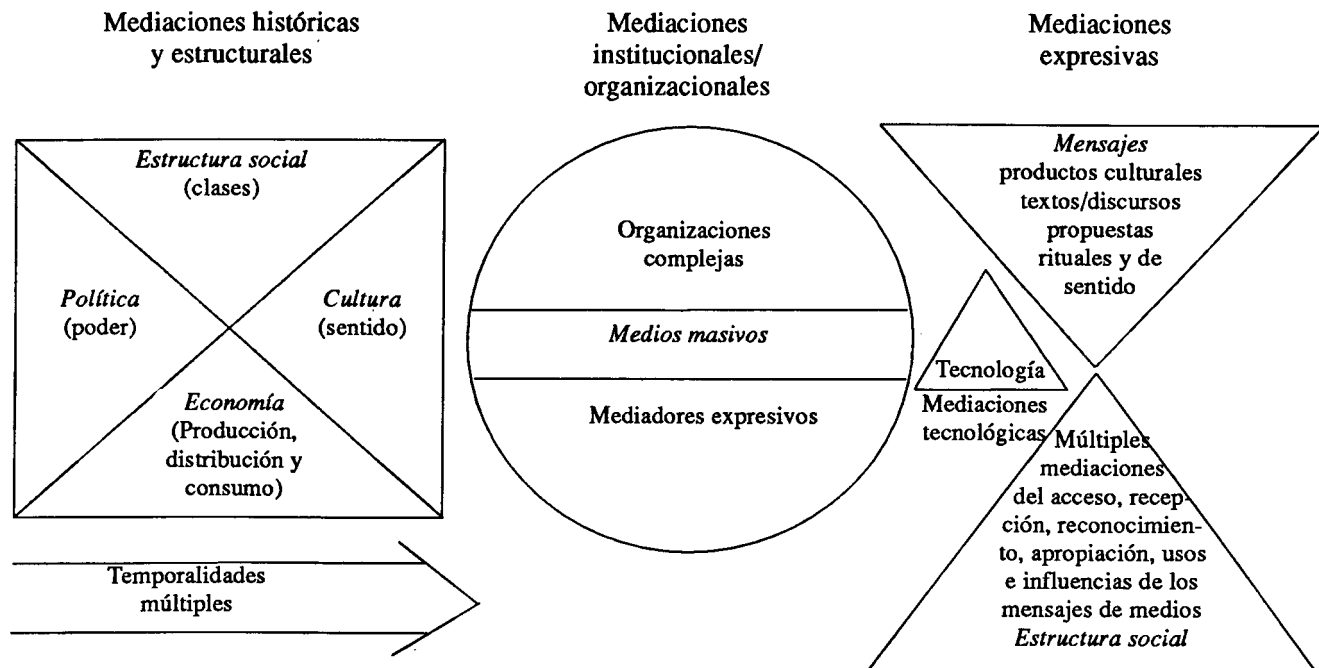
Mediaciones históricas y estructurales

Mediaciones institucionales/ organizacionales

Mediaciones expresivas

*Estructura social* (clases)

*Política* (poder)

*Cultura* (sentido)

*Economía* (Producción, distribución y consumo)

Temporalidades múltiples

Organizaciones complejas

*Medios masivos*

Mediadores expresivos

*Mensajes* productos culturales textos/discursos propuestas rituales y de sentido

Tecnología

Mediaciones tecnológicas

Múltiples mediaciones del acceso, recepción, reconocimiento, apropiación, usos e influencias de los mensajes de medios *Estructura social*